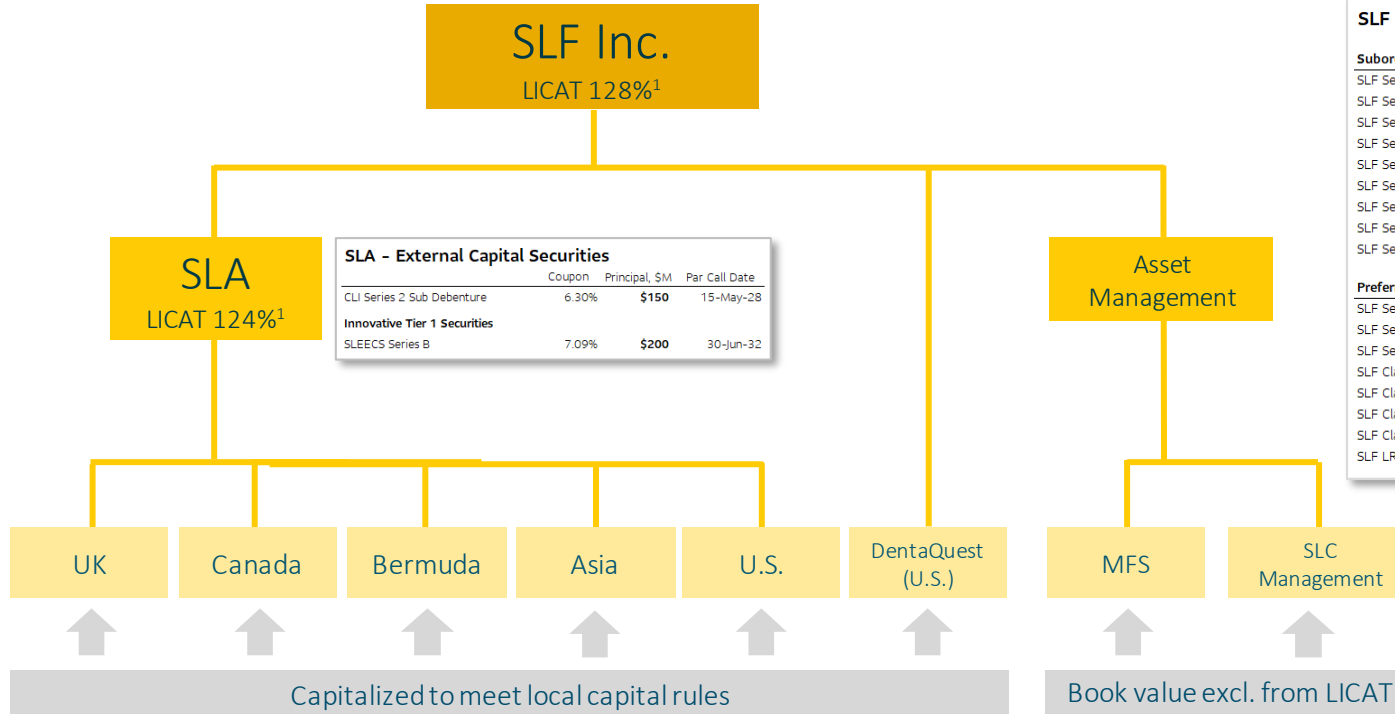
SLF Inc.
LICAT 128%$^1$

SLA
LICAT 124%$^1$

SLA – External Capital Securities

| | Coupon | Principal, $M | Par Call Date |
|---|---|---|---|
| CLI Series 2 Sub Debenture | 6.30% | **$150** | 15-May-28 |
| **Innovative Tier 1 Securities** | | | |
| SLEECS Series B | 7.09% | **$200** | 30-Jun-32 |

Asset Management

SLF

Subor

SLF Se
SLF Se
SLF Se
SLF Se
SLF Se
SLF Se
SLF Se
SLF Se
SLF Se

Prefer

SLF Se
SLF Se
SLF Se
SLF Cl
SLF Cl
SLF Cl
SLF Cl
SLF LR

UK

Canada

Bermuda

Asia

U.S.

DentaQuest (U.S.)

MFS

SLC Management

Capitalized to meet local capital rules

Book value excl. from LICAT